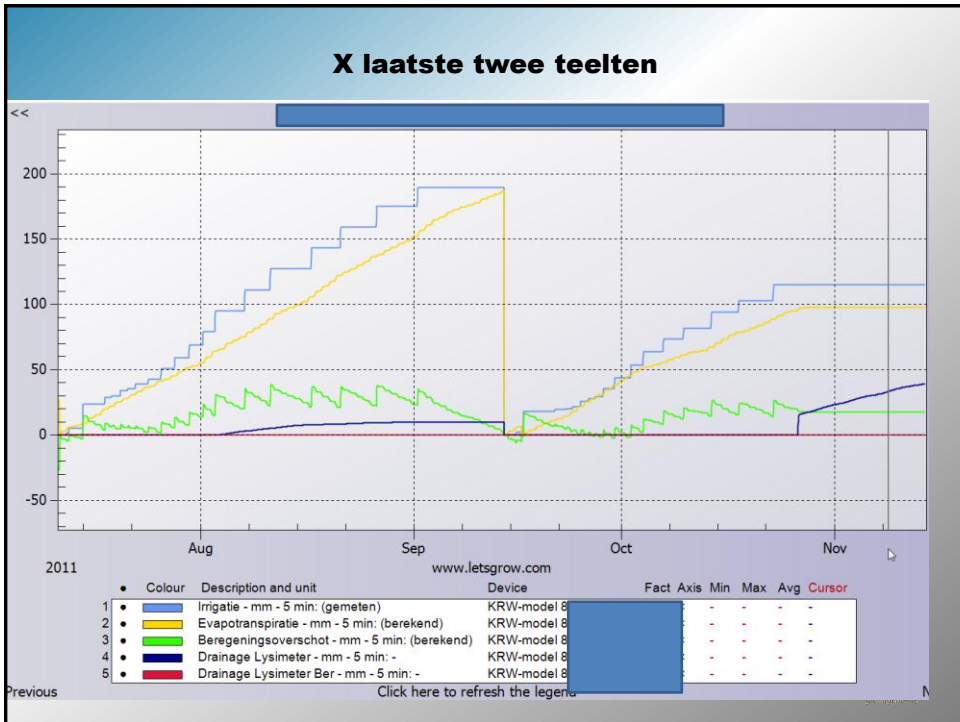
X laatste twee teelten

<<

200
150
100
50
0
-50

Aug
Sep
Oct
Nov

2011

www.letsgrow.com

| | • | Colour | Description and unit | Device | Fact | Axis | Min | Max | Avg | Cursor |
|---|---|---|---|---|---|---|---|---|---|---|
| 1 | • | | Irrigatie - mm - 5 min: (gemeten) | KRW-model 8 | | | - | - | - | - |
| 2 | • | | Evapotranspiratie - mm - 5 min: (berekend) | KRW-model 8 | | | - | - | - | - |
| 3 | • | | Beregeningsoverschot - mm - 5 min: (berekend) | KRW-model 8 | | | - | - | - | - |
| 4 | • | | Drainage Lysimeter - mm - 5 min: - | KRW-model 8 | | | - | - | - | - |
| 5 | • | | Drainage Lysimeter Ber - mm - 5 min: - | KRW-model 8 | | | - | - | - | - |

Previous
Click here to refresh the legend
N